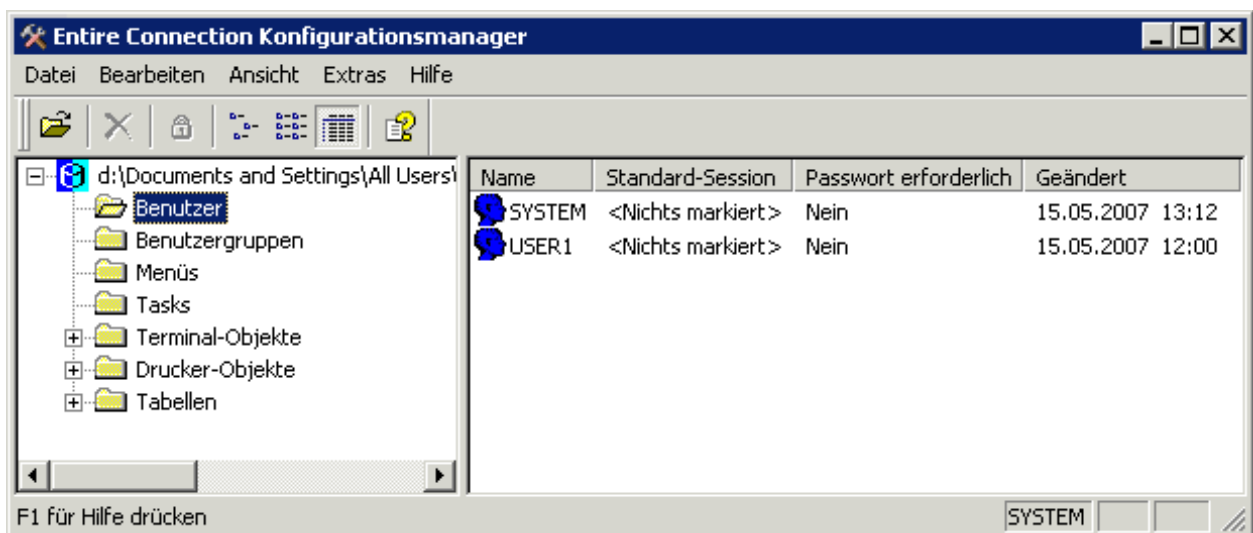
Entire Connection Konfigurationsmanager

Datei Bearbeiten Ansicht Extras Hilfe

d:\Documents and Settings\All Users\
Benutzer
Benutzergruppen
Menüs
Tasks
Terminal-Objekte
Drucker-Objekte
Tabellen

| Name | Standard-Session | Passwort erforderlich | Geändert |
|---|---|---|---|
| SYSTEM | <Nichts markiert> | Nein | 15.05.2007 13:12 |
| USER1 | <Nichts markiert> | Nein | 15.05.2007 12:00 |

F1 für Hilfe drücken

SYSTEM